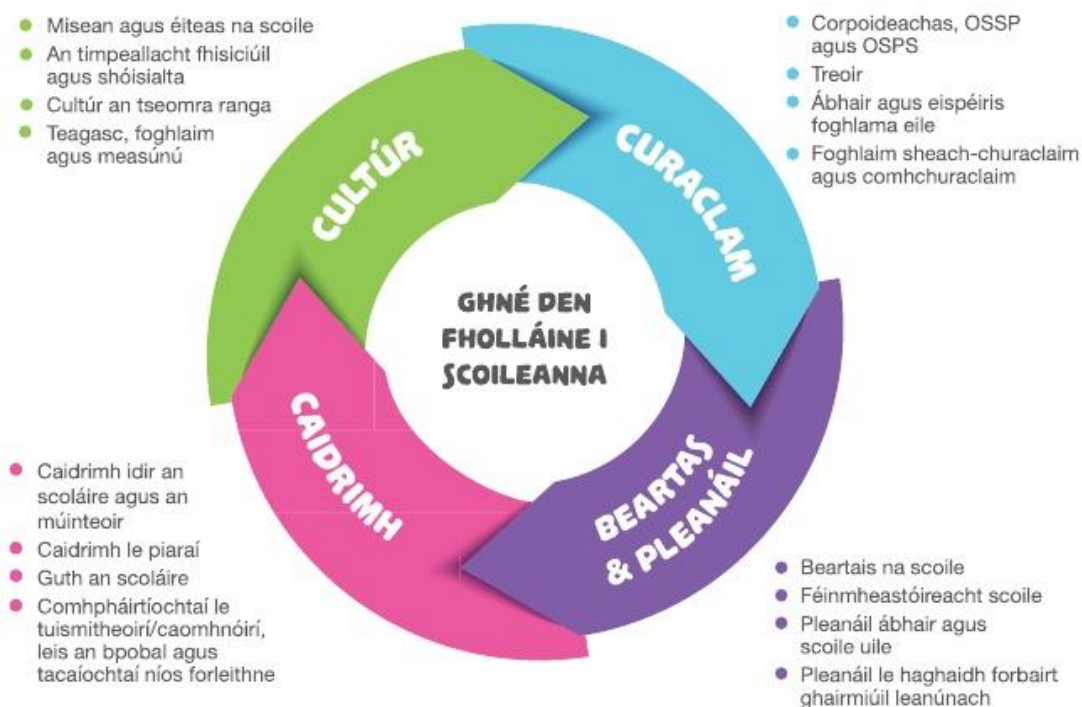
- Misean agus éiteas na scoile
- An timpeallacht fhisiciúil agus shóisialta
- Cultúr an tseomra ranga
- Teagasc, foghlaim agus measúnú

- Corpoideachas, OSSP agus OSPS
- Treoir
- Ábhair agus eispéiris foghlama eile
- Foghlaim sheach-churaclaim agus comhchuraclaim

CULTÚR

CURACLAM

GHNÉ DEN FHOLLÁINE I SCOILEANNA

CAIDRIMH

BEARTAS & PLEANÁIL

- Caidrimh idir an scoláire agus an múinteoir
- Caidrimh le piaraí
- Guth an scoláire
- Comhpháirtíochtaí le tuismitheoirí/caomhnóirí, leis an bpobal agus tacaíochtaí níos forleithne

- Beartais na scoile
- Féinmheastóireacht scoile
- Pleanáil ábhair agus scoile uile
- Pleanáil le haghaidh forbairt ghairmiúil leanúnach